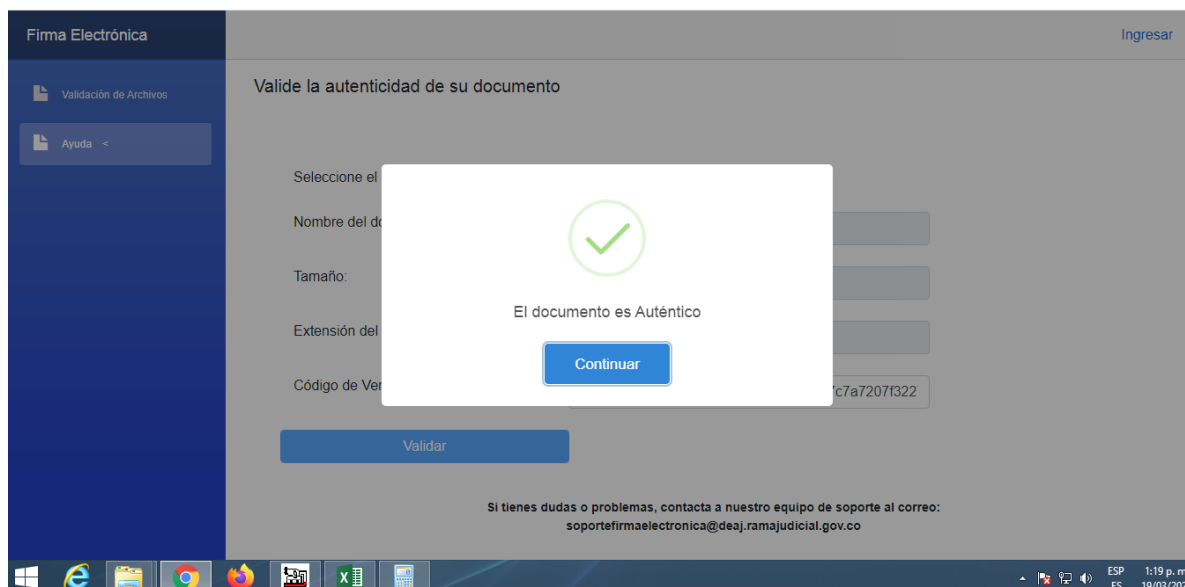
Firma Electrónica

Ingresar

Validación de Archivos

Ayuda <

Valide la autenticidad de su documento

Seleccione el

Nombre del do

Tamaño:

Extensión del

Código de Ver

'c7a7207f322

El documento es Auténtico

Continuar

Validar

Si tienes dudas o problemas, contacta a nuestro equipo de soporte al correo:
soportefirmaelectronica@deaj.ramajudicial.gov.co

ESP
ES

1:19 p. m
19/03/20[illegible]